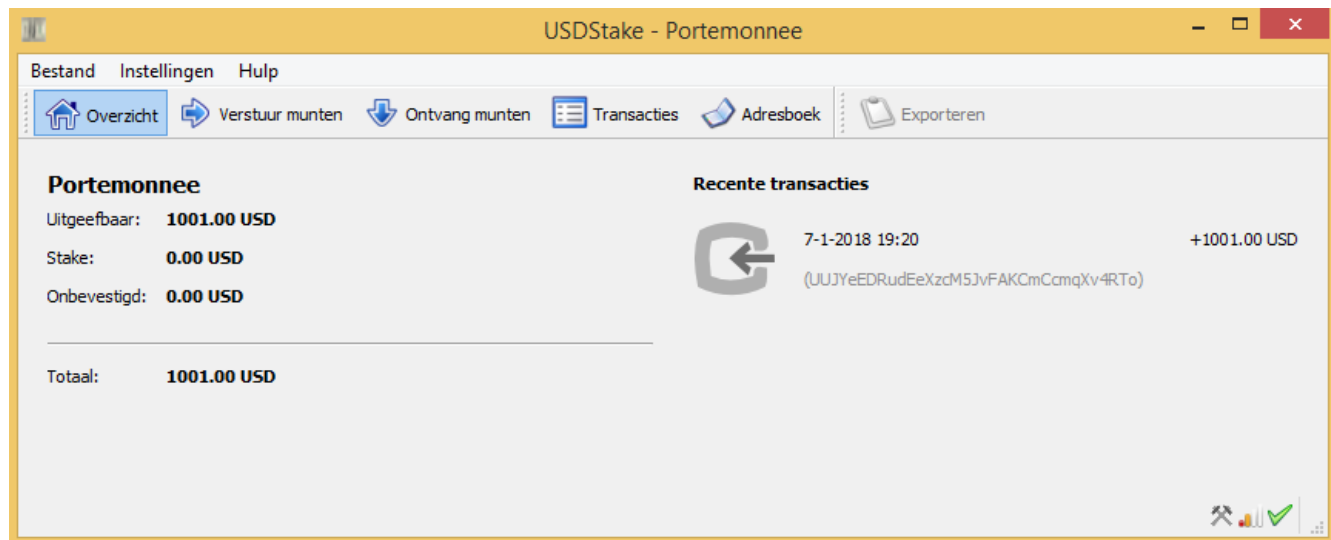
USDStake - Portemonnee

Bestand Instellingen Hulp

Overzicht Verstuur munten Ontvang munten Transacties Adresboek Exporteren

Portemonnee

Uitgeefbaar: 1001.00 USD

Stake: 0.00 USD

Onbevestigd: 0.00 USD

Totaal: 1001.00 USD

Recente transacties

7-1-2018 19:20 +1001.00 USD

(UUJYeEDRudEeXzcM5JvFAKCmCcmqXv4RTo)